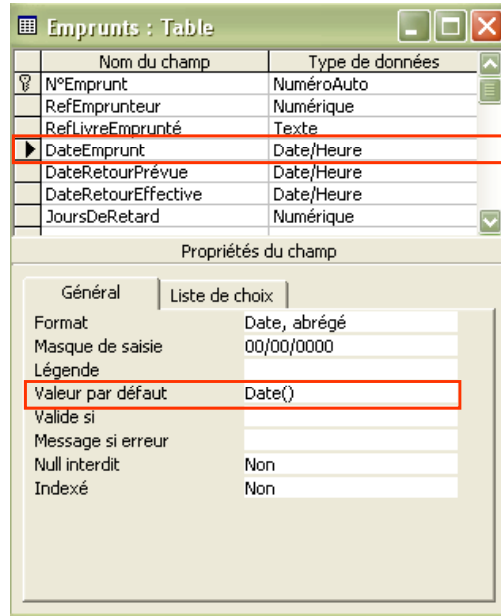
Emprunts : Table

| Nom du champ | Type de données |
|---|---|
| N°Emprunt | NuméroAuto |
| RefEmprunteur | Numérique |
| RefLivreEmprunté | Texte |
| DateEmprunt | Date/Heure |
| DateRetourPrévue | Date/Heure |
| DateRetourEffective | Date/Heure |
| JoursDeRetard | Numérique |

Propriétés du champ

Général | Liste de choix

| | |
|---|---|
| Format | Date, abrégé |
| Masque de saisie | 00/00/0000 |
| Légende | |
| Valeur par défaut | Date() |
| Valide si | |
| Message si erreur | |
| Null interdit | Non |
| Indexé | Non |